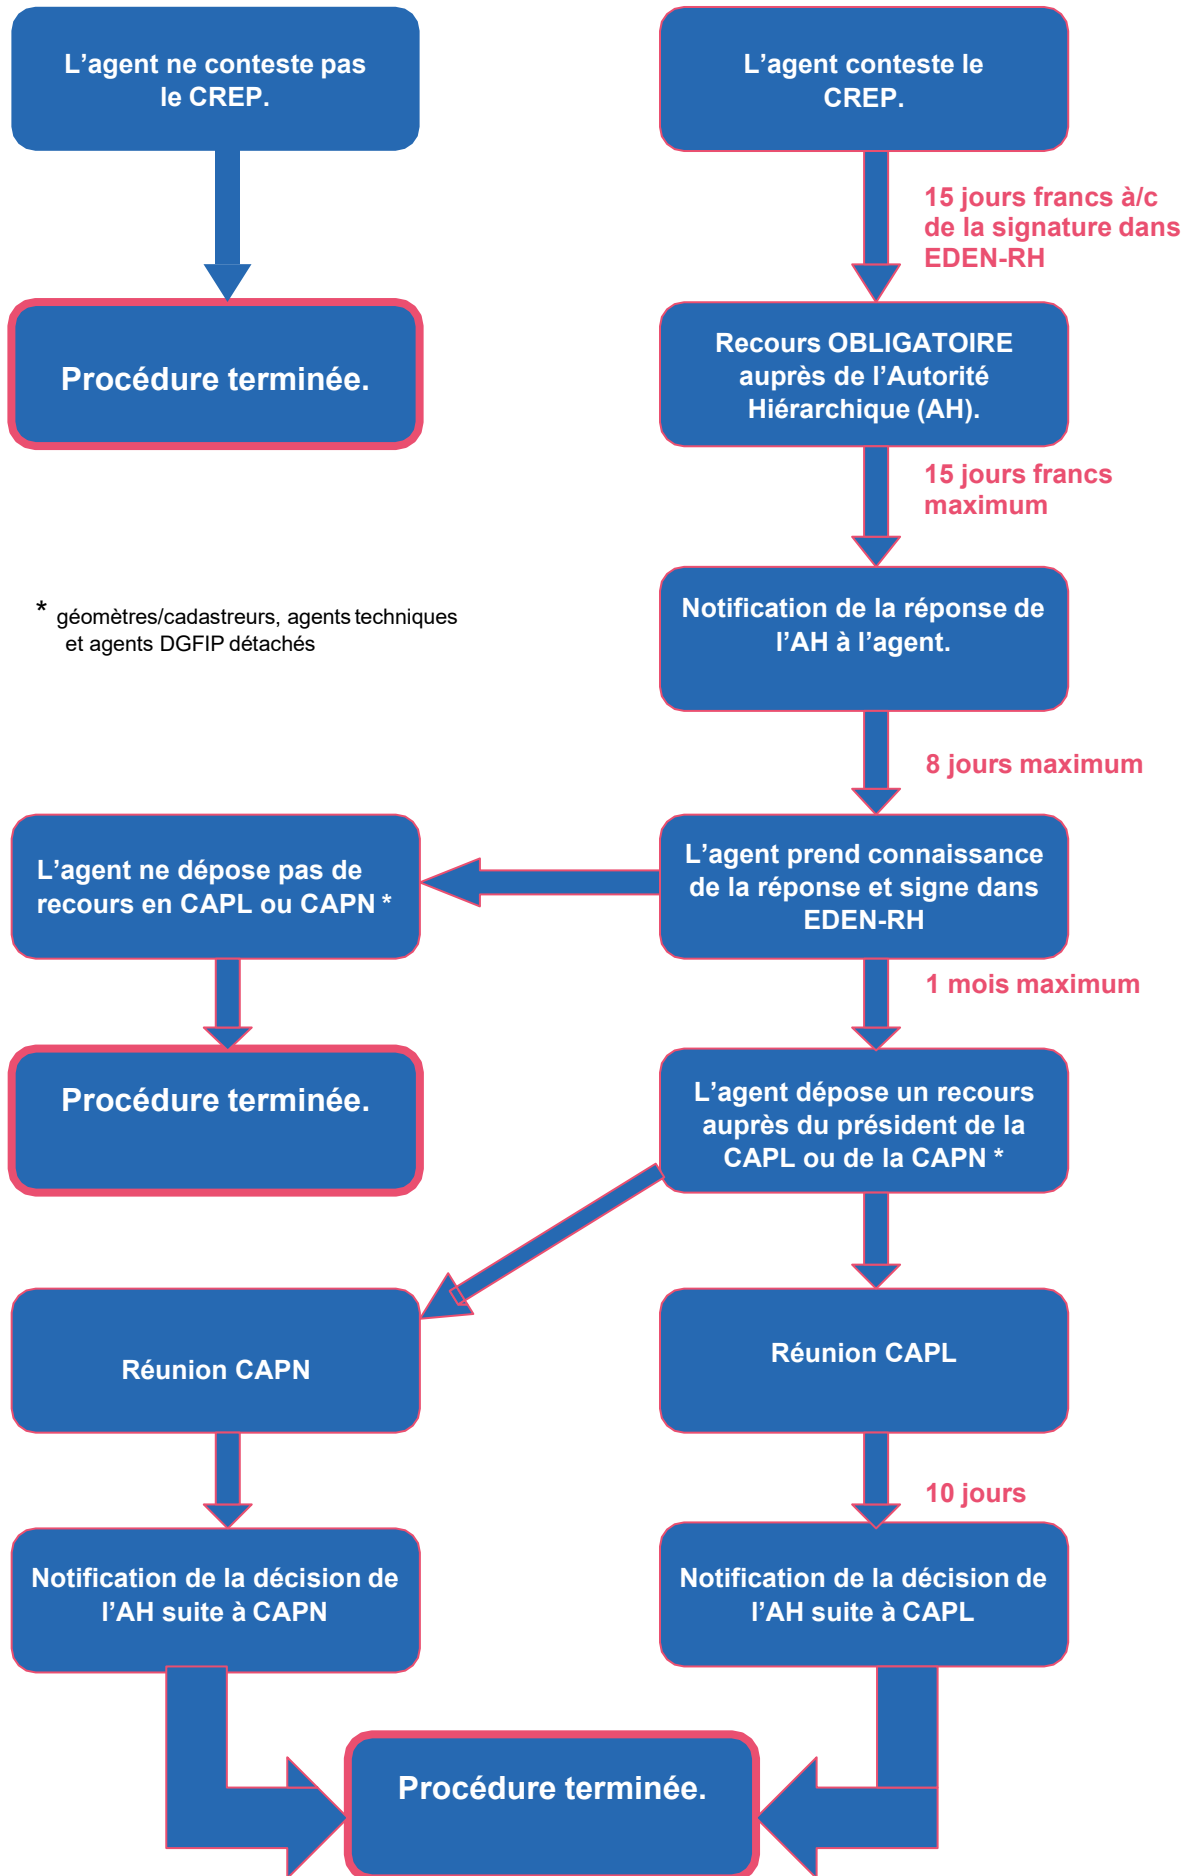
L’agent ne conteste pas le CREP.

Procédure terminée.

L’agent conteste le CREP.

15 jours francs à/c de la signature dans EDEN-RH

Recours OBLIGATOIRE auprès de l’Autorité Hiérarchique (AH).

15 jours francs maximum

* géomètres/cadastreurs, agents techniques et agents DGFIP détachés

Notification de la réponse de l’AH à l’agent.

8 jours maximum

L’agent ne dépose pas de recours en CAPL ou CAPN *

L’agent prend connaissance de la réponse et signe dans EDEN-RH

1 mois maximum

Procédure terminée.

L’agent dépose un recours auprès du président de la CAPL ou de la CAPN *

Réunion CAPN

Réunion CAPL

10 jours

Notification de la décision de l’AH suite à CAPN

Notification de la décision de l’AH suite à CAPL

Procédure terminée.